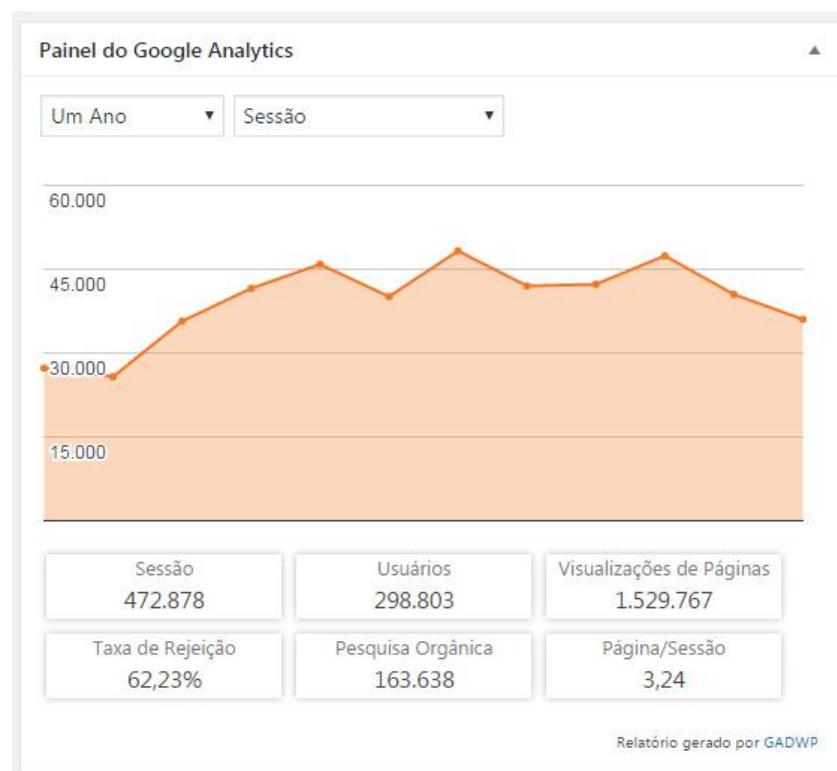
Painel do Google Analytics

Um Ano ▼ Sessão ▼

60.000
45.000
30.000
15.000

| Sessão 472.878 | Usuários 298.803 | Visualizações de Páginas 1.529.767 |
|---|---|---|
| Taxa de Rejeição 62,23% | Pesquisa Orgânica 163.638 | Página/Sessão 3,24 |

Relatório gerado por GADWP